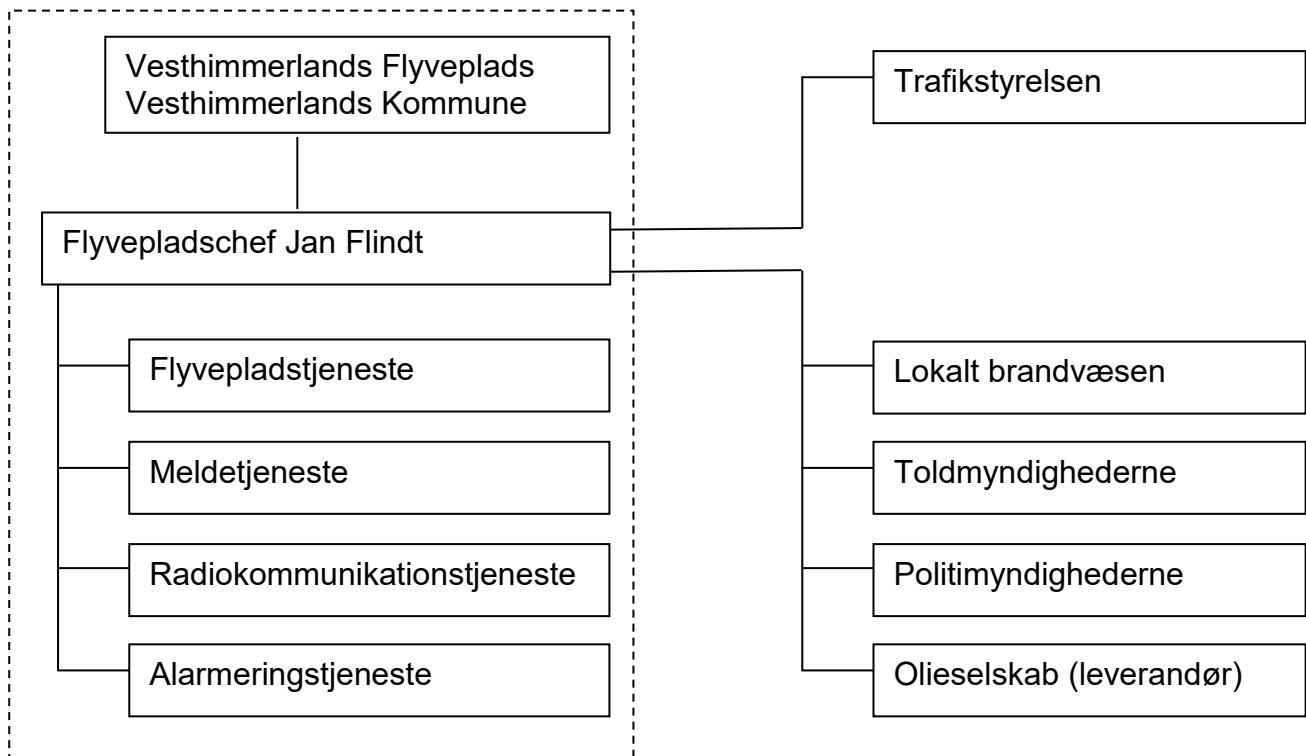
Vesthimmerlands Flyveplads
Vesthimmerlands Kommune

Flyvepladschef Jan Flindt

Flyvepladstjeneste

Meldetjeneste

Radiokommunikationstjeneste

Alarmeringstjeneste

Trafikstyrelsen

Lokalt brandvæsen

Toldmyndighederne

Politimyndighederne

Olieselskab (leverandør)